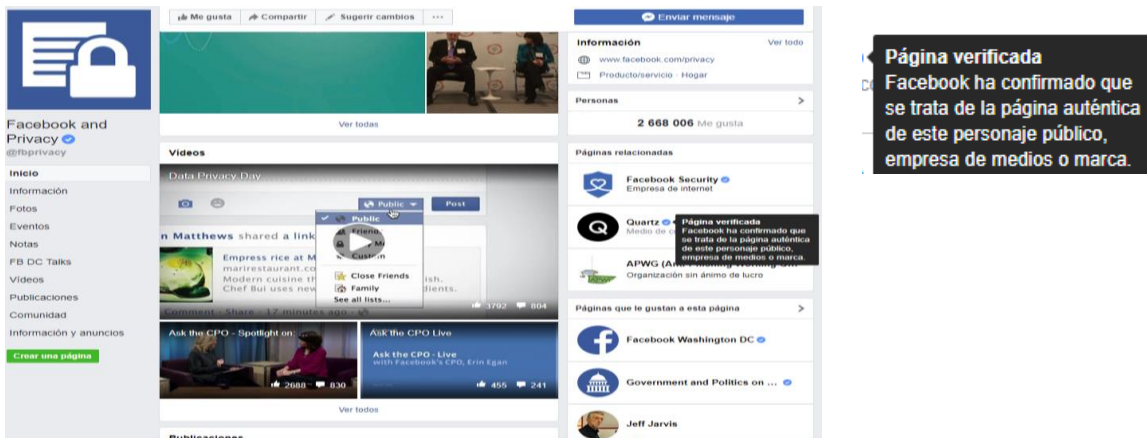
Me gusta Compartir Sugerir cambios ···

Enviar mensaje

Facebook and Privacy
@fbprivacy

Inicio
Información
Fotos
Eventos
Notas
FB DC Talks
Videos
Publicaciones
Comunidad
Información y anuncios

Crear una página

Ver todas

Videos

Data Privacy Day

Public Post

Public
Friends
Only Me
Custom
Close Friends
Family
See all lists...

n Matthews shared a link

Empress rice at M
marirestaurant.co
Modern cuisine th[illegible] ish.
Chef Bui uses new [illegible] dients.

3792 804

Comment · Share · 17 minutes ago

Ask the CPO - Spotlight on:

2688 830

Ask the CPO Live

Ask the CPO - Live
with Facebook's CPO, Erin Egan

455 241

Ver todos

Publicaciones

Información Ver todo
www.facebook.com/privacy
Producto/servicio · Hogar

Personas
2 668 006 Me gusta

Páginas relacionadas

Facebook Security
Empresa de internet

Quartz
Medio de c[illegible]

Página verificada
Facebook ha confirmado que se trata de la página auténtica de este personaje público, empresa de medios o marca.

APWG (A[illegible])
Organización sin ánimo de lucro

Páginas que le gustan a esta página

Facebook Washington DC

Government and Politics on ...

Jeff Jarvis

Página verificada
Facebook ha confirmado que se trata de la página auténtica de este personaje público, empresa de medios o marca.